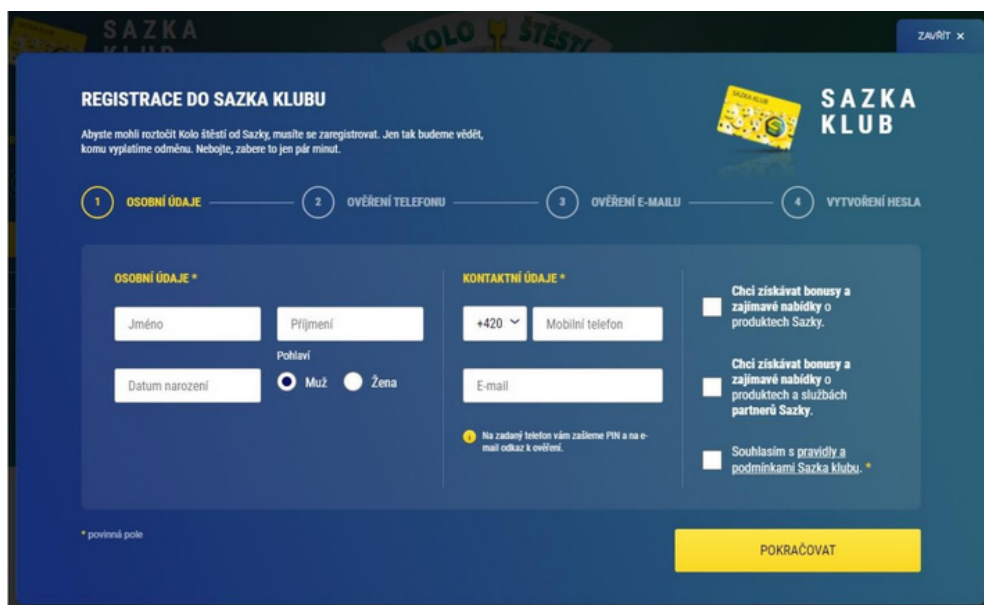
SAZKA KLUB

KOLO ŠTĚSTÍ

ZAVŘÍT ×

REGISTRACE DO SAZKA KLUBU

Abyste mohli roztočit Kolo štěstí od Sazky, musíte se zaregistrovat. Jen tak budeme vědět, komu vyplatíme odměnu. Nebojte, zabere to jen pár minut.

SAZKA KLUB

SAZKA KLUB

1 OSOBNÍ ÚDAJE 2 OVĚŘENÍ TELEFONU 3 OVĚŘENÍ E-MAILU 4 VYTVOŘENÍ HESLA

OSOBNÍ ÚDAJE *

Jméno

Příjmení

Pohlaví

Datum narození

Muž Žena

KONTAKTNÍ ÚDAJE *

+420

Mobilní telefon

E-mail

Na zadaný telefon vám zašleme PIN a na e-mail odkaz k ověření.

Chci získávat bonusy a zajímavé nabídky o produktech Sazky.

Chci získávat bonusy a zajímavé nabídky o produktech a službách partnerů Sazky.

Souhlasím s pravidly a podmínkami Sazka klubu. *

* povinná pole

POKRAČOVAT